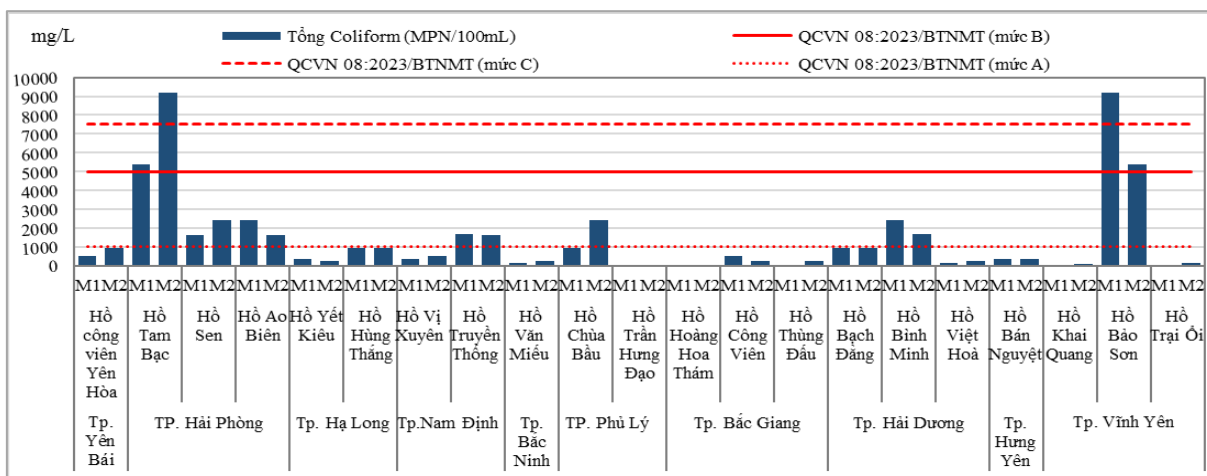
mg/L

Tổng Coliform (MPN/100mL)
QCVN 08:2023/BTNMT (mức B)
QCVN 08:2023/BTNMT (mức C)
QCVN 08:2023/BTNMT (mức A)

10000
9000
8000
7000
6000
5000
4000
3000
2000
1000
0

M1 M2 M1 M2 M1 M2 M1 M2 M1 M2 M1 M2 M1 M2 M1 M2 M1 M2 M1 M2 M1 M2 M1 M2 M1 M2 M1 M2 M1 M2 M1 M2 M1 M2 M1 M2 M1 M2 M1 M2 M1 M2 M1 M2

Hồ công viên Yên Hòa
Hồ Tam Bạc
Hồ Sen
Hồ Ao Biên
Hồ Yết Kiêu
Hồ Hùng Thắng
Hồ Vị Xuyên
Hồ Truyền Thống
Hồ Văn Miếu
Hồ Chùa Bầu
Hồ Trần Hưng Đạo
Hồ Hoàng Hoa Thám
Hồ Công Viên
Hồ Thùng Đấu
Hồ Bạch Đằng
Hồ Bình Minh
Hồ Việt Hoà
Hồ Bán Nguyệt
Hồ Khai Quang
Hồ Bảo Sơn
Hồ Trại Ổi

Tp. Yên Bái
TP. Hải Phòng
Tp. Hạ Long
Tp.Nam Định
Tp. Bắc Ninh
TP. Phủ Lý
Tp. Bắc Giang
Tp. Hải Dương
Tp. Hưng Yên
Tp. Vĩnh Yên